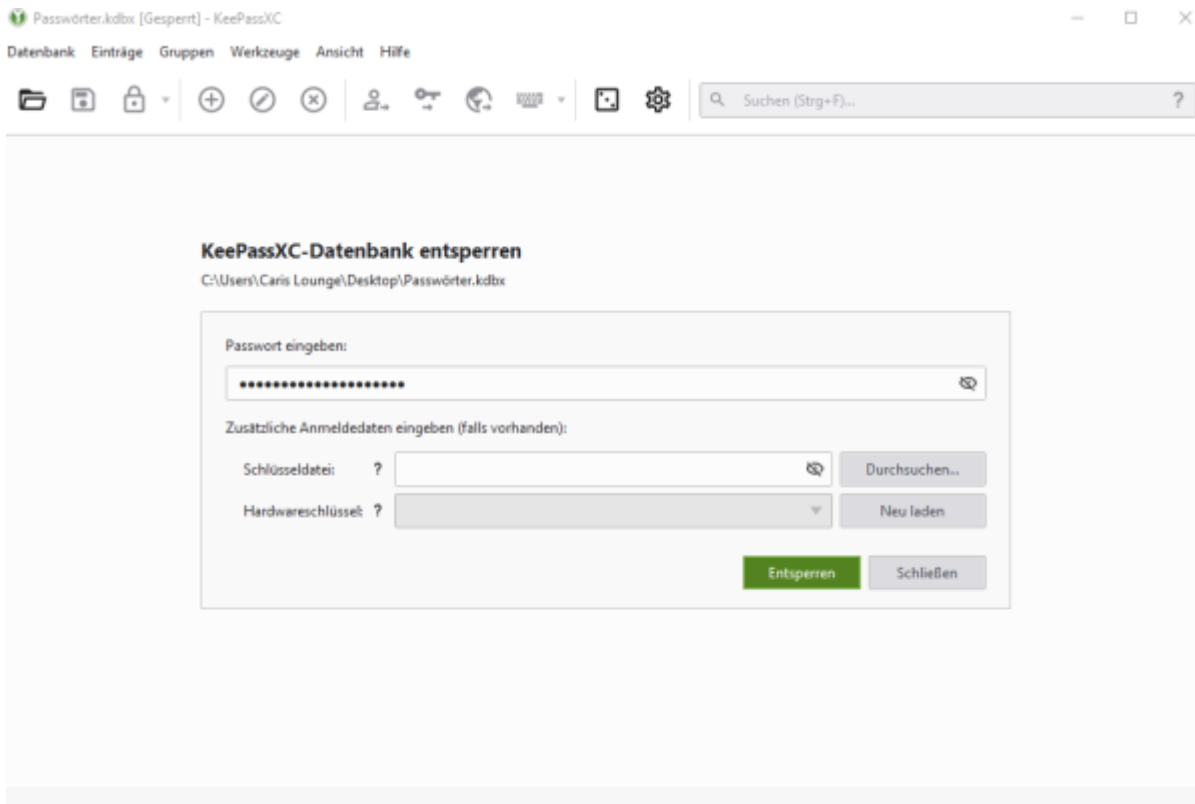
Passwörter.kdbx [Gesperrt] - KeePassXC

Datenbank Einträge Gruppen Werkzeuge Ansicht Hilfe

Suchen (Strg+F)...

?

KeePassXC-Datenbank entsperren

C:\Users\Caris Lounge\Desktop\Passwörter.kdbx

Passwort eingeben:

•••••••••••••••••••••

Zusätzliche Anmeldedaten eingeben (falls vorhanden):

Schlüsseldatei: ?

Durchsuchen...

Hardwareschlüssel: ?

Neu laden

Entsperren

Schließen